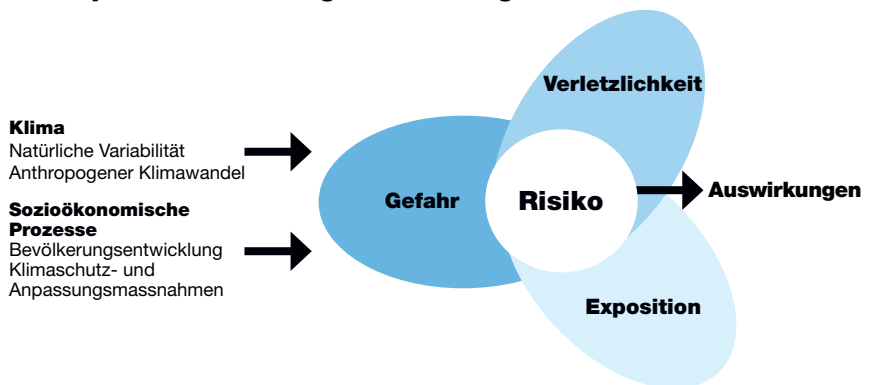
Klima
Natürliche Variabilität
Anthropogener Klimawandel

Sozioökonomische Prozesse
Bevölkerungsentwicklung
Klimaschutz- und Anpassungsmassnahmen

Verletzlichkeit

Gefahr

Risiko

Exposition

Auswirkungen